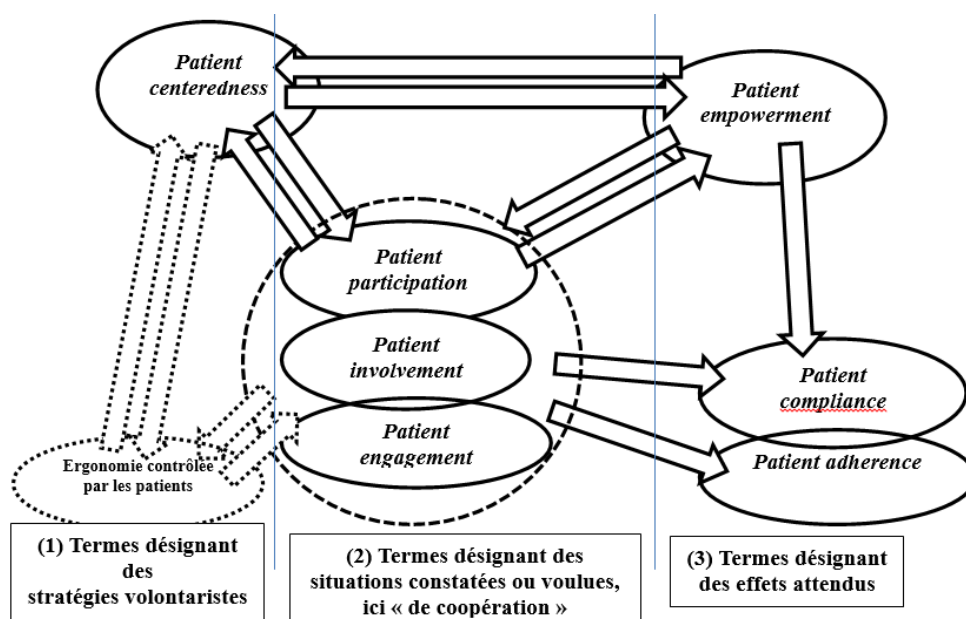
Patient centeredness

Patient empowerment

Patient participation

Patient involvement

Patient engagement

Patient compliance

Patient adherence

Ergonomie contrôlée par les patients

(1) Termes désignant des stratégies volontaristes

(2) Termes désignant des situations constatées ou voulues, ici « de coopération »

(3) Termes désignant des effets attendus